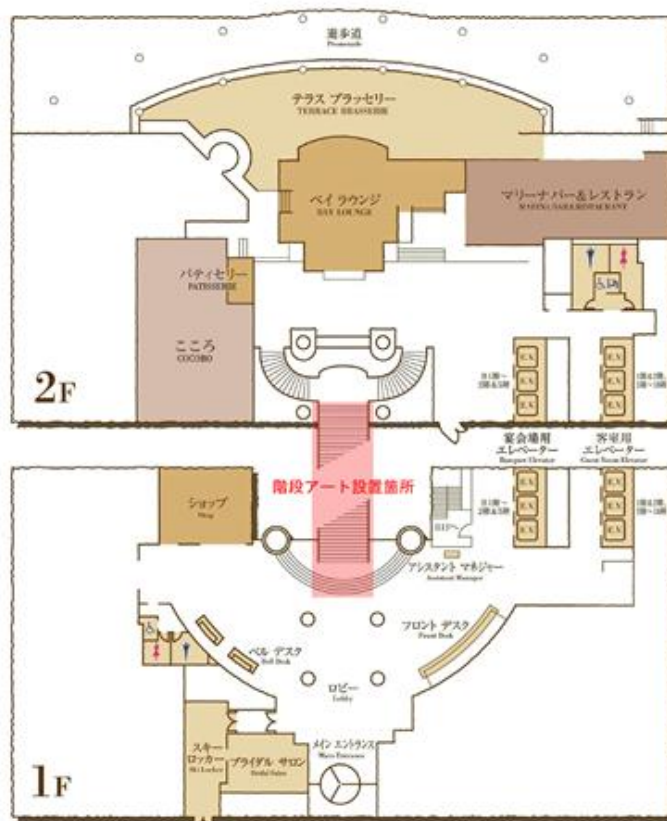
遊歩道
Promenade

テラス ブラッセリー
TERRACE BRASSERIE

ベイ ラウンジ
BAY LOUNGE

マリーナバー&レストラン
MARINA BAR & RESTAURANT

パティセリー
PATISSERIE

こころ
COCORO

2F

EV
EV
EV

EV
EV
EV

宴会場用
エレベーター
Banquet Elevator

客室用
エレベーター
Guest Room Elevator

階段アート設置箇所

ショップ
Shop

EV
EV
EV

EV
EV
EV

アシスタント マネジャー
Assistant Manager

フロント デスク
Front Desk

ベル デスク
Bell Desk

ロビー
Lobby

スキー
ロッカー
Ski Locker

ブライダル サロン
Bridal Salon

メイン エントランス
Main Entrance

1F